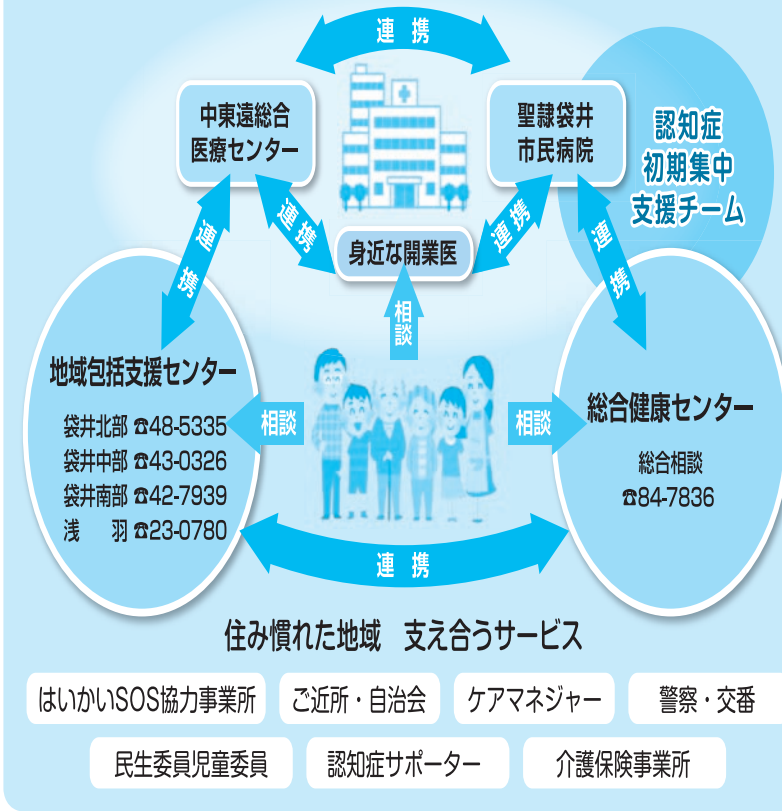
連携

中東遠総合医療センター

聖隷袋井市民病院

認知症初期集中支援チーム

連携

連携

連携

連携

身近な開業医

相談

地域包括支援センター

袋井北部 ☎48-5335
袋井中部 ☎43-0326
袋井南部 ☎42-7939
浅　羽 ☎23-0780

相談

相談

総合健康センター

総合相談
☎84-7836

連携

住み慣れた地域　支え合うサービス

はいかいSOS協力事業所

ご近所・自治会

ケアマネジャー

警察・交番

民生委員児童委員

認知症サポーター

介護保険事業所